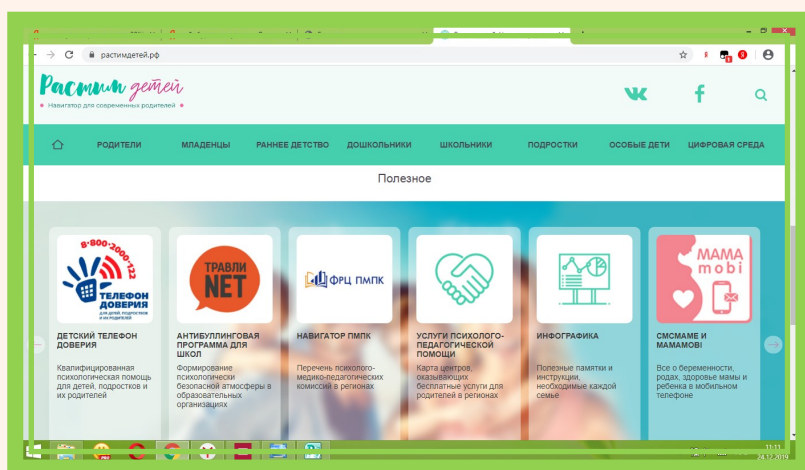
растимдетей.рф

Растим детей
Навигатор для современных родителей

РОДИТЕЛИ МЛАДЕНЦЫ РАННЕЕ ДЕТСТВО ДОШКОЛЬНИКИ ШКОЛЬНИКИ ПОДРОСТКИ ОСОБЫЕ ДЕТИ ЦИФРОВАЯ СРЕДА

Полезное

8-800-2000-122
ТЕЛЕФОН ДОВЕРИЯ
ДЛЯ ДЕТЕЙ, ПОДРОСТКОВ И ИХ РОДИТЕЛЕЙ

ДЕТСКИЙ ТЕЛЕФОН ДОВЕРИЯ
Квалифицированная психологическая помощь для детей, подростков и их родителей

ТРАВЛИ NET
АНТИБУЛЛИНГОВАЯ ПРОГРАММА ДЛЯ ШКОЛ
Формирование психологически безопасной атмосферы в образовательных организациях

ФРЦ ПМПК
НАВИГАТОР ПМПК
Перечень психолого-медико-педагогических комиссий в регионах

УСЛУГИ ПСИХОЛОГО-ПЕДАГОГИЧЕСКОЙ ПОМОЩИ
Карта центров, оказывающих бесплатные услуги для родителей в регионах

ИНФОГРАФИКА
Полезные памятки и инструкции, необходимые каждой семье

MAMA mobi
СМСМАМЕ И МАМАМОВІ
Все о беременности, родах, здоровье мамы и ребенка в мобильном телефоне

11:11
24.12.2019